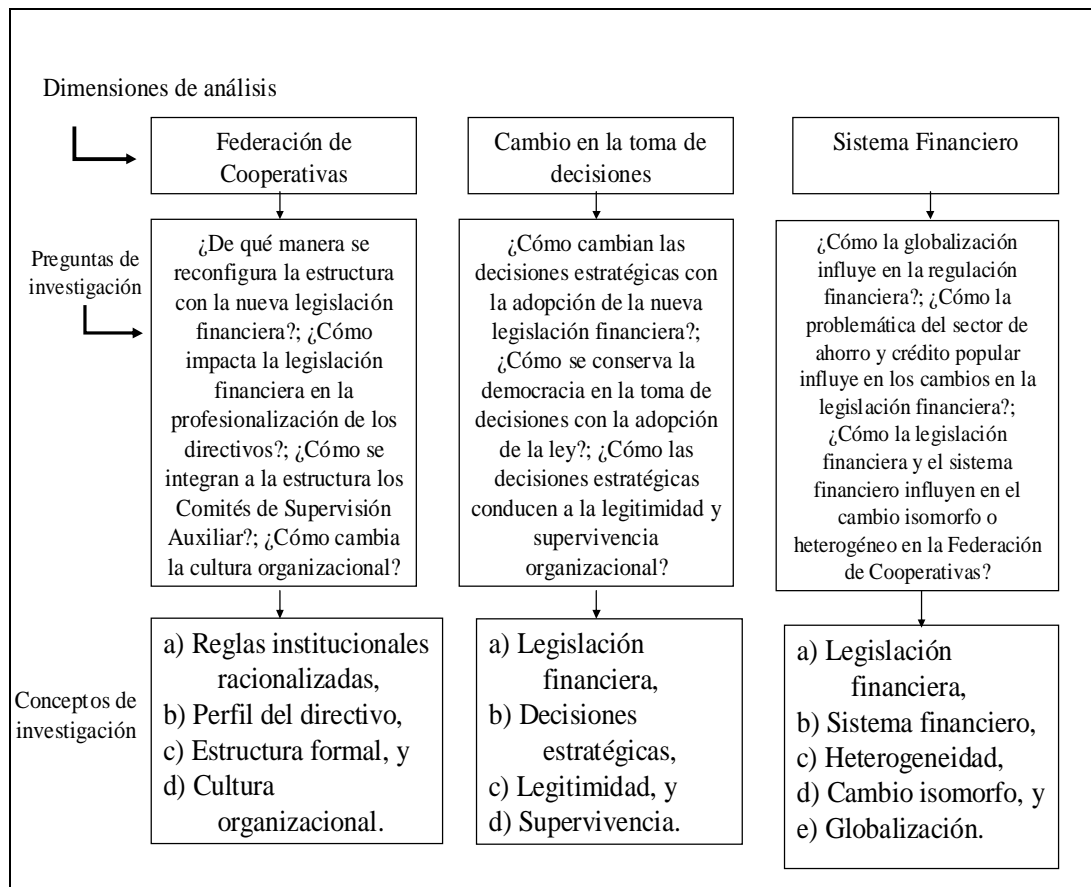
Dimensiones de análisis

Federación de Cooperativas

Cambio en la toma de decisiones

Sistema Financiero

Preguntas de investigación

¿De qué manera se reconfigura la estructura con la nueva legislación financiera?; ¿Cómo impacta la legislación financiera en la profesionalización de los directivos?; ¿Cómo se integran a la estructura los Comités de Supervisión Auxiliar?; ¿Cómo cambia la cultura organizacional?

¿Cómo cambian las decisiones estratégicas con la adopción de la nueva legislación financiera?; ¿Cómo se conserva la democracia en la toma de decisiones con la adopción de la ley?; ¿Cómo las decisiones estratégicas conducen a la legitimidad y supervivencia organizacional?

¿Cómo la globalización influye en la regulación financiera?; ¿Cómo la problemática del sector de ahorro y crédito popular influye en los cambios en la legislación financiera?; ¿Cómo la legislación financiera y el sistema financiero influyen en el cambio isomorfo o heterogéneo en la Federación de Cooperativas?

Conceptos de investigación

a) Reglas institucionales racionalizadas,
b) Perfil del directivo,
c) Estructura formal, y
d) Cultura organizacional.

a) Legislación financiera,
b) Decisiones estratégicas,
c) Legitimidad, y
d) Supervivencia.

a) Legislación financiera,
b) Sistema financiero,
c) Heterogeneidad,
d) Cambio isomorfo, y
e) Globalización.